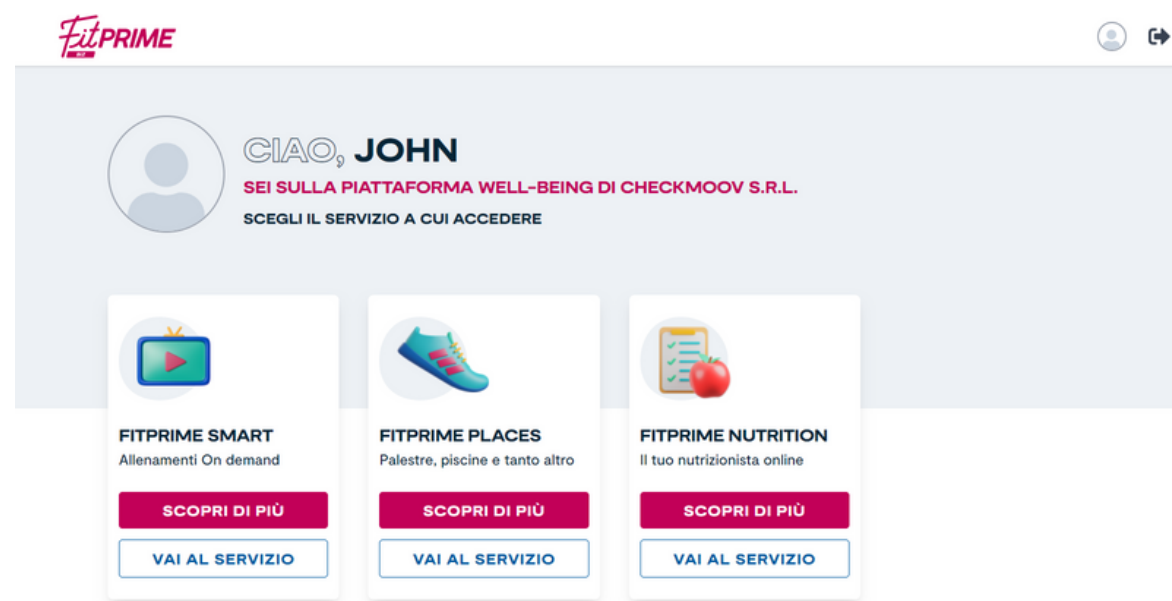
FitPRIME

CIAO, JOHN
SEI SULLA PIATTAFORMA WELL-BEING DI CHECKMOOV S.R.L.
SCEGLI IL SERVIZIO A CUI ACCEDERE

FITPRIME SMART
Allenamenti On demand
SCOPRI DI PIÙ
VAI AL SERVIZIO

FITPRIME PLACES
Palestre, piscine e tanto altro
SCOPRI DI PIÙ
VAI AL SERVIZIO

FITPRIME NUTRITION
Il tuo nutrizionista online
SCOPRI DI PIÙ
VAI AL SERVIZIO